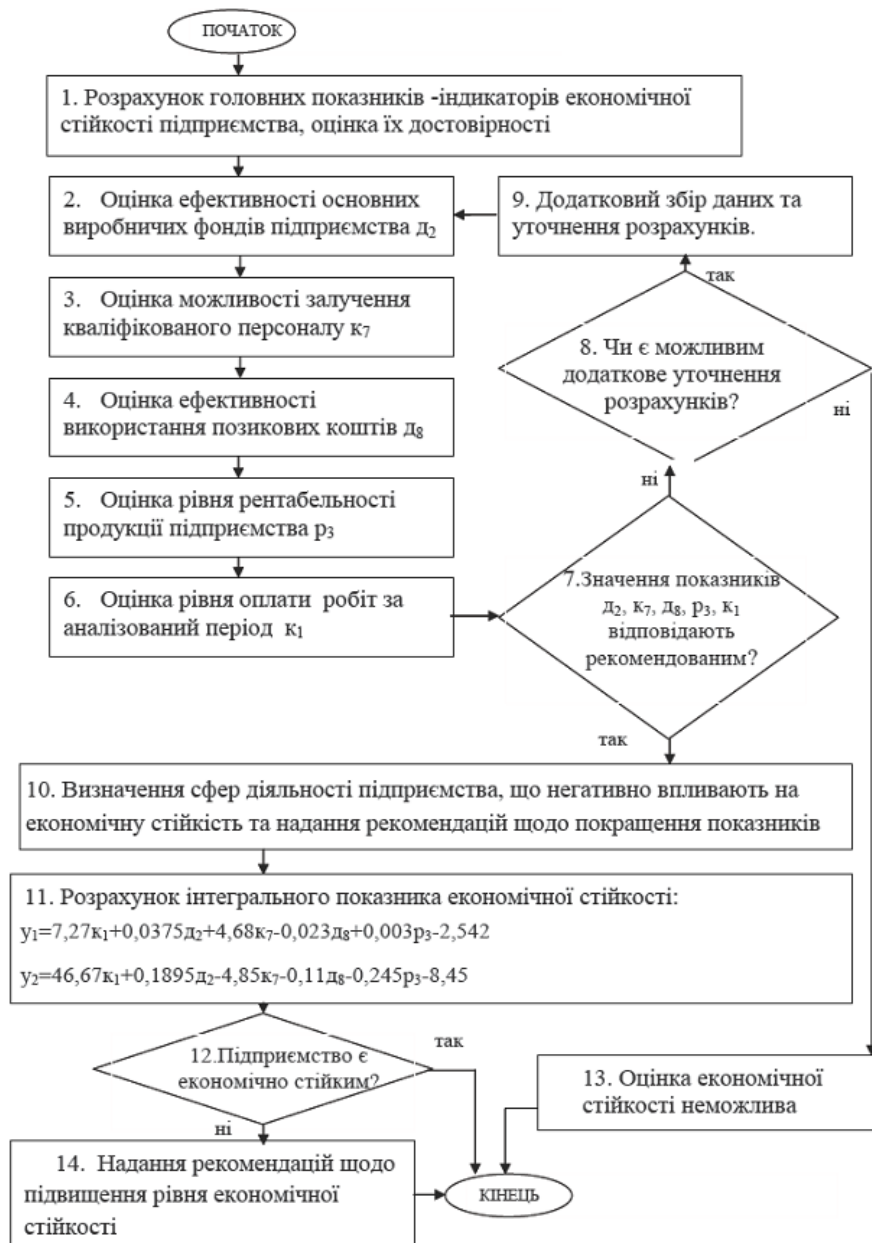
ПОЧАТОК

1. Розрахунок головних показників -індикаторів економічної стійкості підприємства, оцінка їх достовірності

2. Оцінка ефективності основних виробничих фондів підприємства $д_2$

9. Додатковий збір даних та уточнення розрахунків.

так

3. Оцінка можливості залучення кваліфікованого персоналу $к_7$

8. Чи є можливим додаткове уточнення розрахунків?

ні

4. Оцінка ефективності використання позикових коштів $д_8$

ні

5. Оцінка рівня рентабельності продукції підприємства $р_3$

6. Оцінка рівня оплати робіт за аналізований період $к_1$

7.Значення показників $д_2$, $к_7$, $д_8$, $р_3$, $к_1$ відповідають рекомендованим?

так

10. Визначення сфер діяльності підприємства, що негативно впливають на економічну стійкість та надання рекомендацій щодо покращення показників

11. Розрахунок інтегрального показника економічної стійкості:

$у_1$=7,27$к_1$+0,0375$д_2$+4,68$к_7$-0,023$д_8$+0,003$р_3$-2,542

$у_2$=46,67$к_1$+0,1895$д_2$-4,85$к_7$-0,11$д_8$-0,245$р_3$-8,45

12.Підприємство є економічно стійким?

так

ні

13. Оцінка економічної стійкості неможлива

14. Надання рекомендацій щодо підвищення рівня економічної стійкості

КІНЕЦЬ